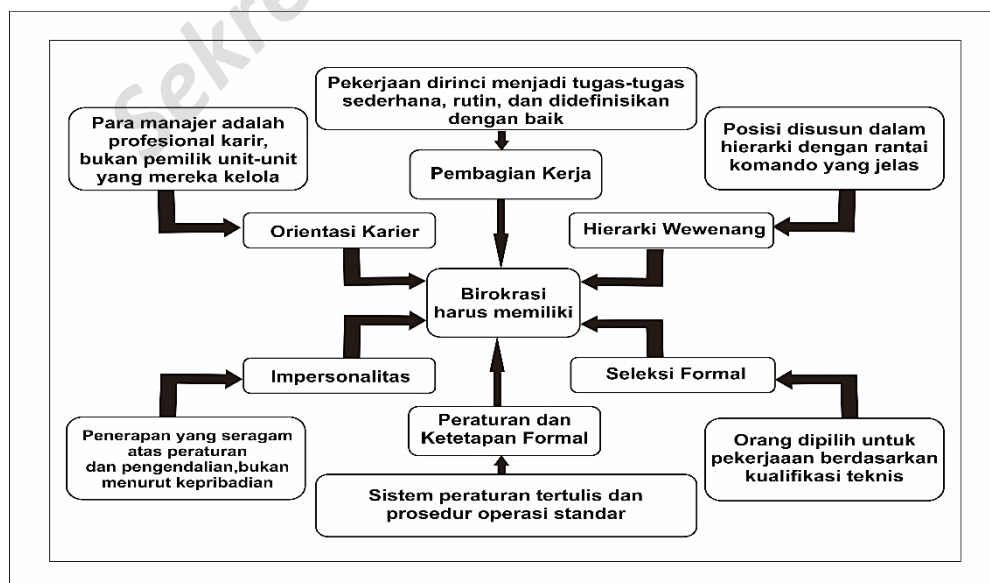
Sekre

Pekerjaan dirinci menjadi tugas-tugas sederhana, rutin, dan didefinisikan dengan baik

Para manajer adalah profesional karir, bukan pemilik unit-unit yang mereka kelola

Posisi disusun dalam hierarki dengan rantai komando yang jelas

Pembagian Kerja

Orientasi Karier

Hierarki Wewenang

Birokrasi harus memiliki

Impersonalitas

Seleksi Formal

Peraturan dan Ketetapan Formal

Penerapan yang seragam atas peraturan dan pengendalian,bukan menurut kepribadian

Orang dipilih untuk pekerjaan berdasarkan kualifikasi teknis

Sistem peraturan tertulis dan prosedur operasi standar